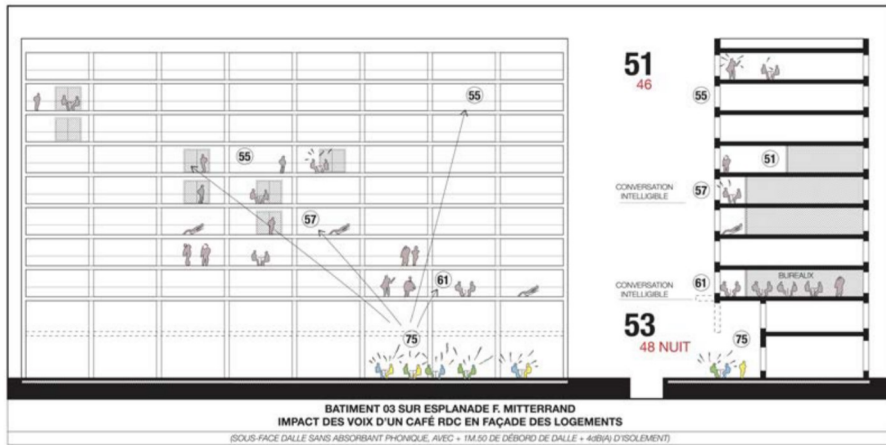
55

55

57

61

75

51
46

55

51

CONVERSATION INTELLIGIBLE

57

CONVERSATION INTELLIGIBLE

61

BUREAUX

53
48 NUIT

75

BATIMENT 03 SUR ESPLANADE F. MITTERRAND
IMPACT DES VOIX D'UN CAFÉ RDC EN FAÇADE DES LOGEMENTS
(SOUS-FACE DALLE SANS ABSORBANT PHONIQUE, AVEC + 1M.50 DE DÉBORD DE DALLE + 4dB(A) D'ISOLEMENT)